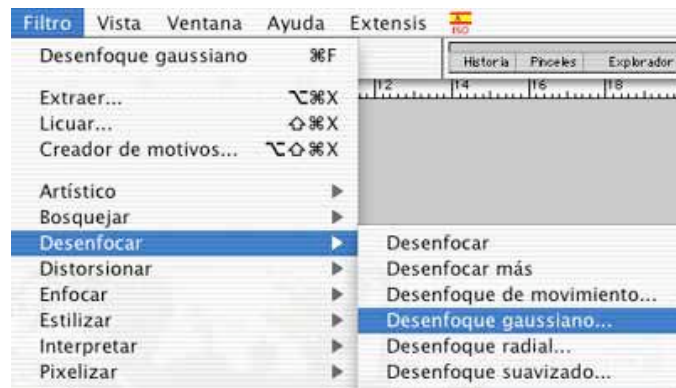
Filtro Vista Ventana Ayuda Extensis

Desenfoque gaussiano ⌘F

Historia Pinceles Explorador

Extraer... ⌥⌘X
Licuar... ⇧⌘X
Creador de motivos... ⌥⇧⌘X

12 14 16 18

Artístico
Bosquejar
Desenfocar
Distorsionar
Enfocar
Estilizar
Interpretar
Pixelizar

Desenfocar
Desenfocar más
Desenfoque de movimiento...
Desenfoque gaussiano...
Desenfoque radial...
Desenfoque suavizado...